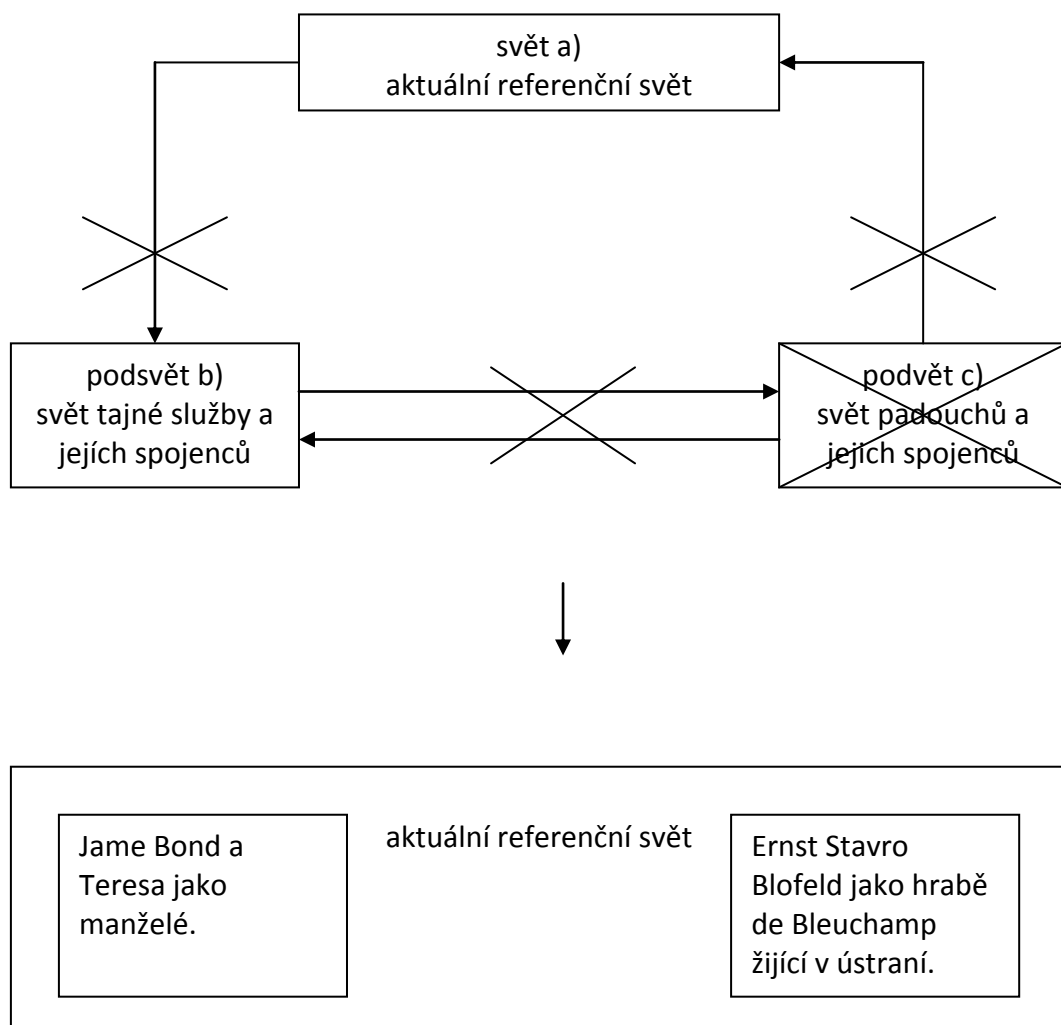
svět a)
aktuální referenční svět

podsvět b)
svět tajné služby a jejích spojenců

podvět c)
svět padouchů a jejich spojenců

Jame Bond a Teresa jako manželé.

aktuální referenční svět

Ernst Stavro Blofeld jako hrabě de Bleuchamp žijící v ústraní.